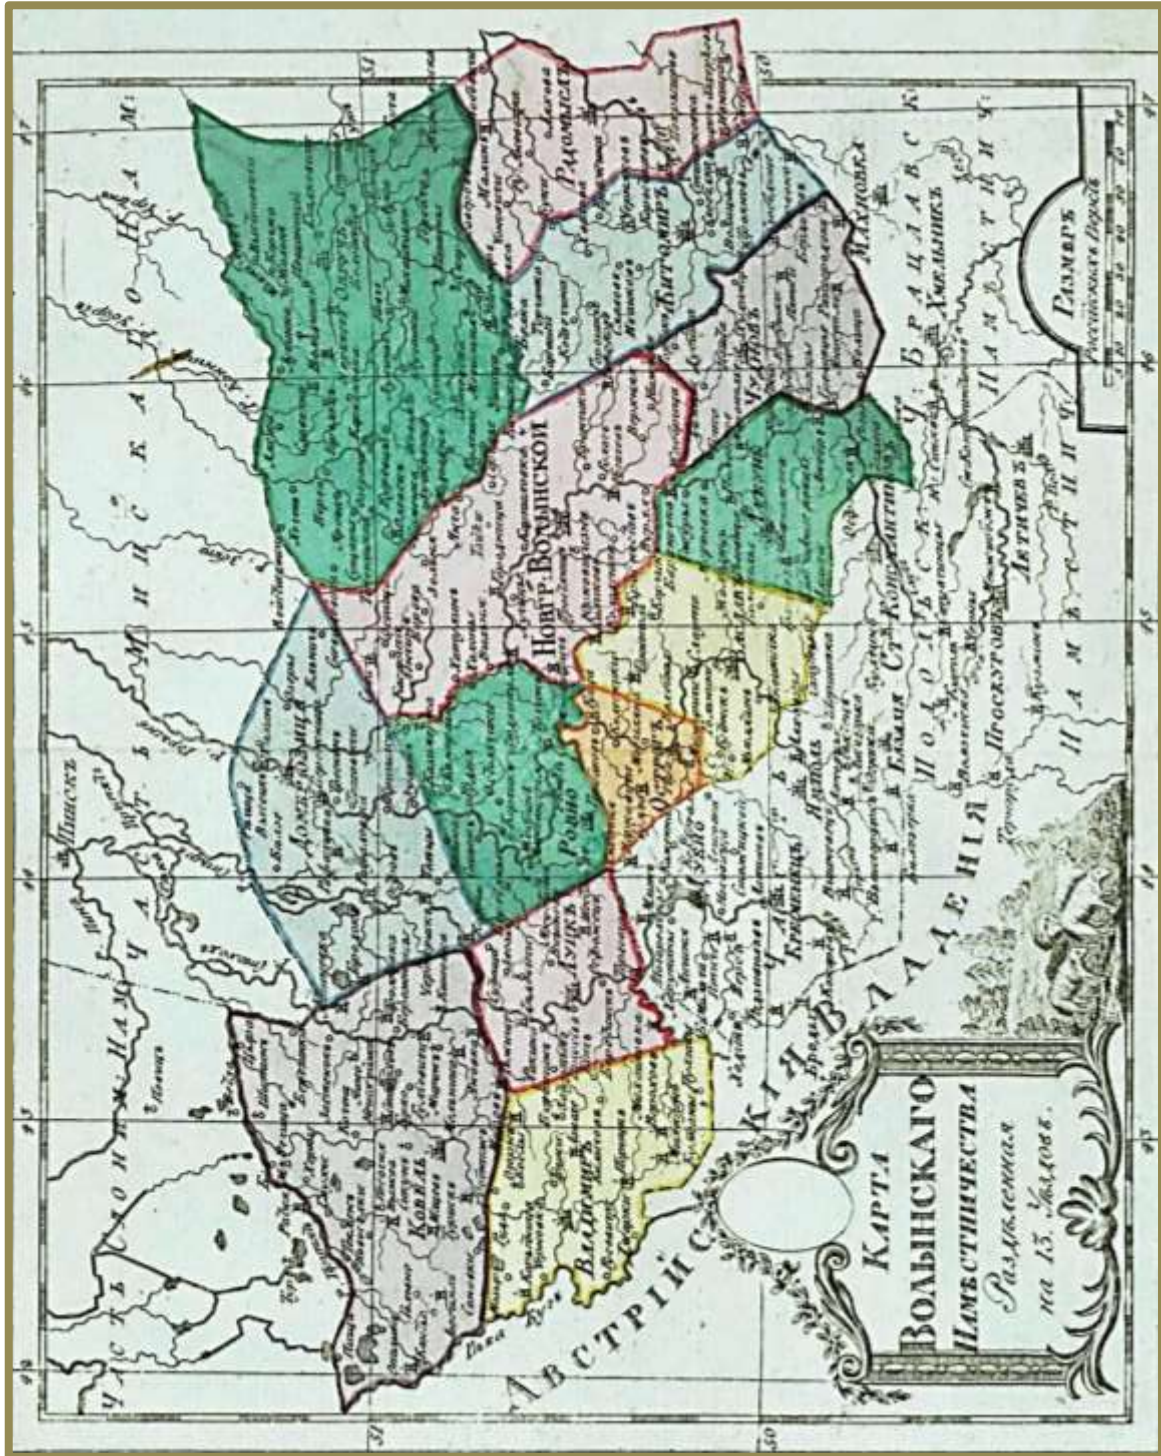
КАРТА
ВОЛЫНСКАГО
НАМѢСТНИЧЕСТВА
Раздѣленная
на 13. Уѣздовъ.

АВСТРІЙСКІЯ ВЛАДѢНІЯ

ЧАСТЬ НАМѢСТНИЧЕСТВА МИНСКАГО

ПОДОЛЬСКАГО

БРАЦЛАВСКАГО

НАМѢСТНИЧЕСТВА

Пинскъ

Ковель

Владиміръ

Луцкъ

Ровно

Острогъ

Дубно

Кременецъ

Заславль

Новгр. Волынской

Житоміръ

Радомысль

Чуднов

Махновка

Любаръ

Ст. Константиновъ

Проскуровъ

Лѣтичевъ

Хмѣльникъ

Размѣръ
Россійскихъ Верстъ

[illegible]